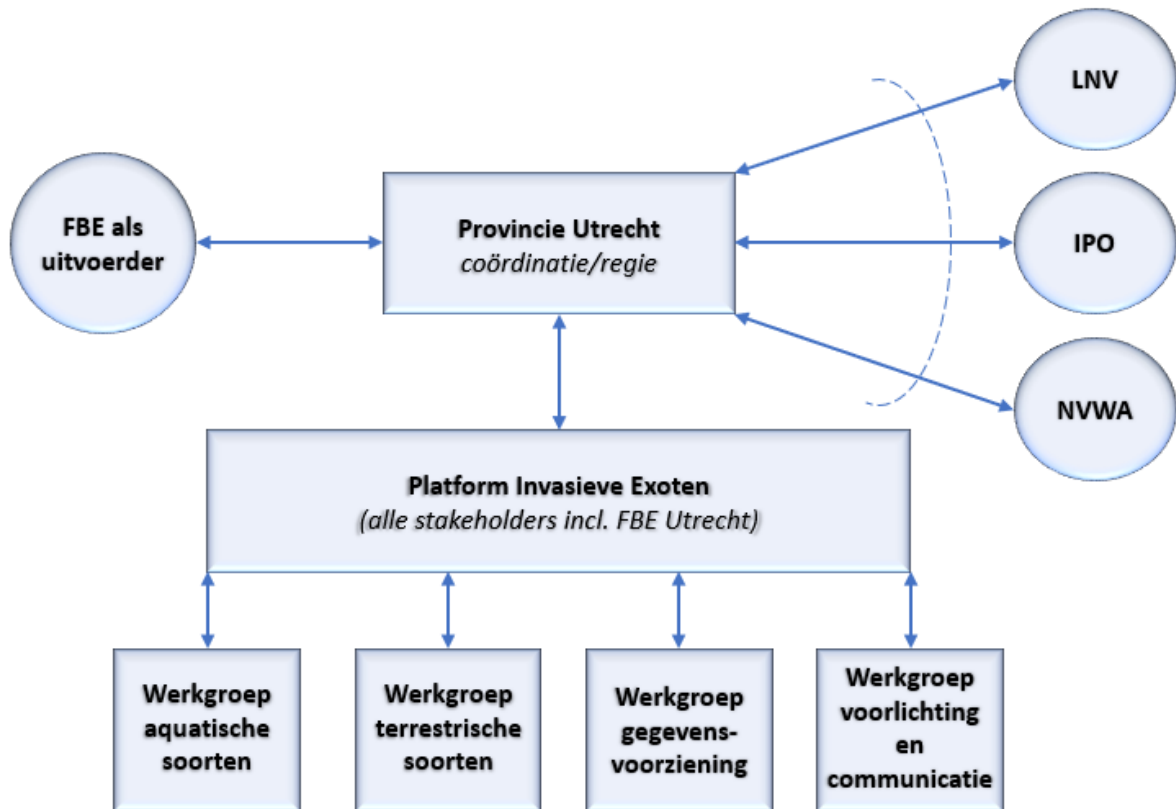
LNV

FBE als uitvoerder

Provincie Utrecht
*coördinatie/regie*

IPO

NVWA

Platform Invasieve Exoten
*(alle stakeholders incl. FBE Utrecht)*

Werkgroep aquatische soorten

Werkgroep terrestrische soorten

Werkgroep gegevensvoorziening

Werkgroep voorlichting en communicatie